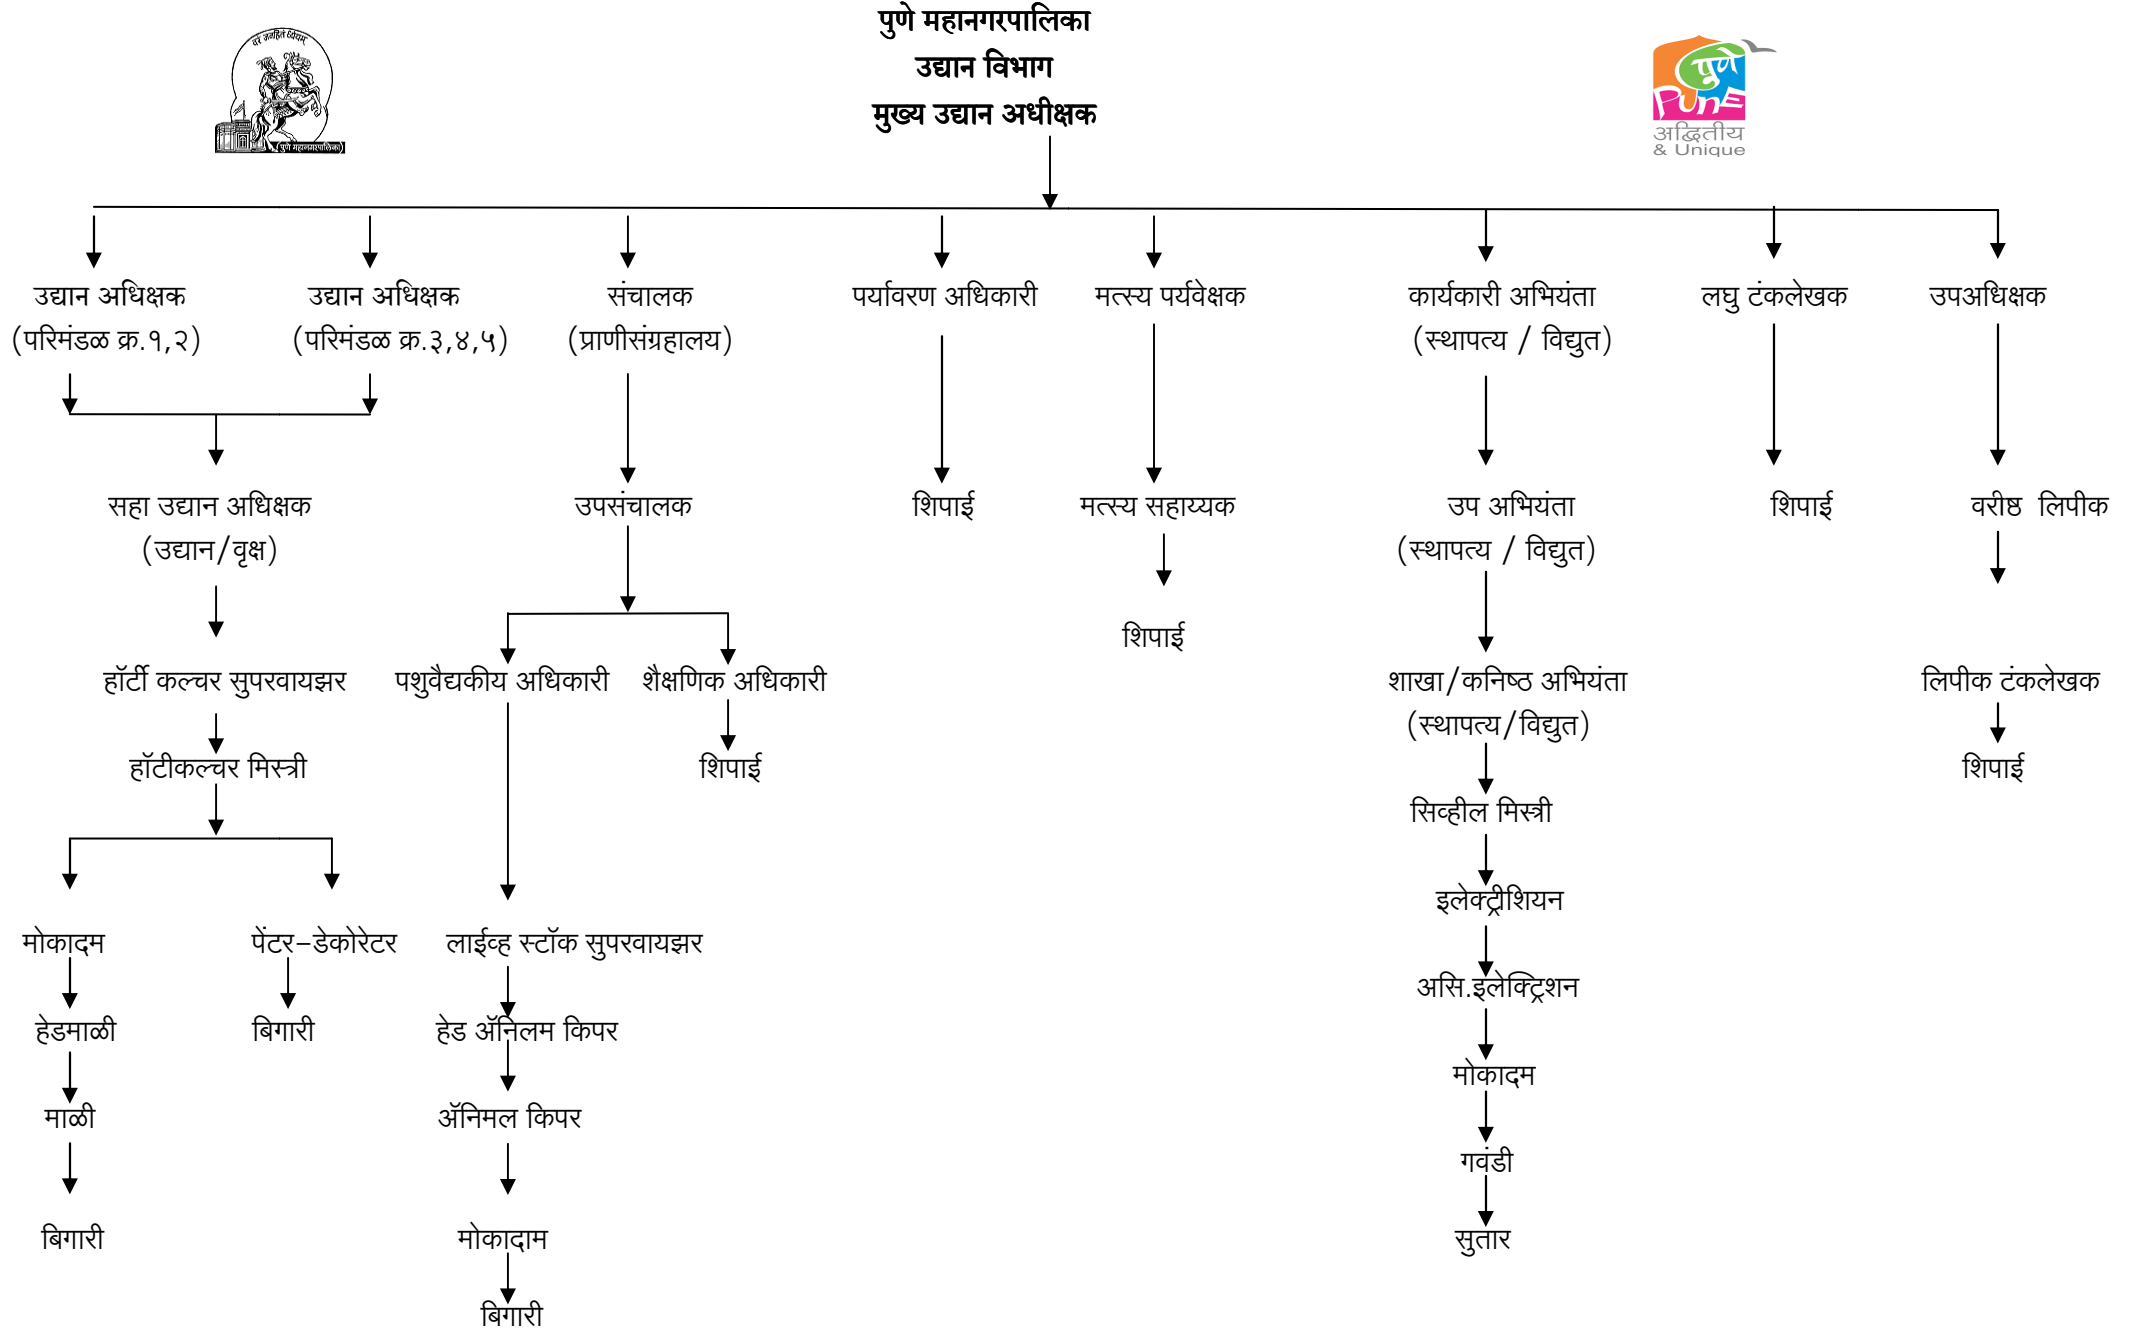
पुणे महानगरपालिका
उद्यान विभाग
मुख्य उद्यान अधीक्षक

पुणे
Pune
अद्वितीय
& Unique

उद्यान अधिक्षक (परिमंडळ क्र.१,२)

उद्यान अधिक्षक (परिमंडळ क्र.३,४,५)

सहा उद्यान अधिक्षक (उद्यान/वृक्ष)

हॉर्टी कल्चर सुपरवायझर

हॉटीकल्चर मिस्त्री

मोकादम

हेडमाळी

माळी

बिगारी

पेंटर–डेकोरेटर

बिगारी

संचालक (प्राणीसंग्रहालय)

उपसंचालक

पशुवैद्यकीय अधिकारी

लाईव्ह स्टॉक सुपरवायझर

हेड ॲनिलम किपर

ॲनिमल किपर

मोकादाम

बिगारी

शैक्षणिक अधिकारी

शिपाई

पर्यावरण अधिकारी

शिपाई

मत्स्य पर्यवेक्षक

मत्स्य सहाय्यक

शिपाई

कार्यकारी अभियंता (स्थापत्य / विद्युत)

उप अभियंता (स्थापत्य / विद्युत)

शाखा/कनिष्ठ अभियंता (स्थापत्य/विद्युत)

सिव्हील मिस्त्री

इलेक्ट्रीशियन

असि.इलेक्ट्रिशन

मोकादम

गवंडी

सुतार

लघु टंकलेखक

शिपाई

उपअधिक्षक

वरीष्ठ लिपीक

लिपीक टंकलेखक

शिपाई